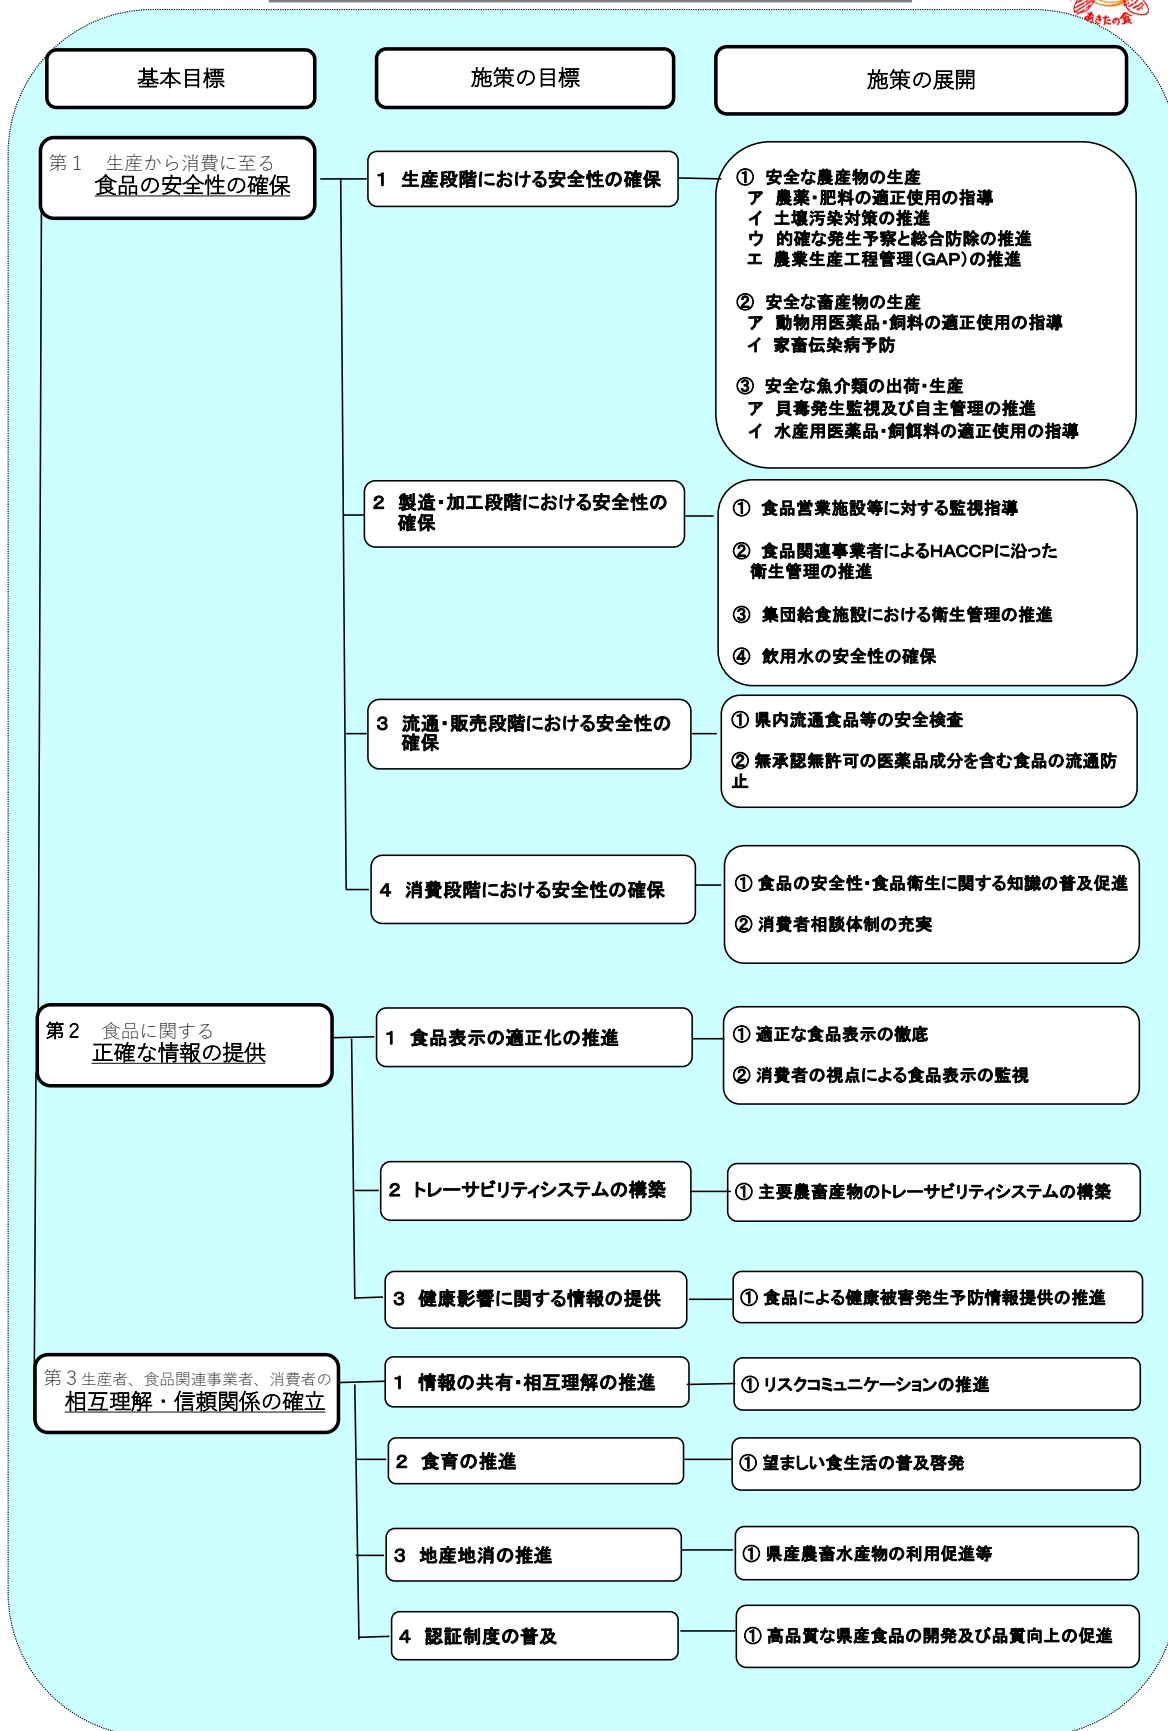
基本目標

施策の目標

施策の展開

第１　生産から消費に至る
食品の安全性の確保

１　生産段階における安全性の確保

①　安全な農産物の生産
ア　農薬・肥料の適正使用の指導
イ　土壌汚染対策の推進
ウ　的確な発生予察と総合防除の推進
エ　農業生産工程管理（GAP）の推進

②　安全な畜産物の生産
ア　動物用医薬品・飼料の適正使用の指導
イ　家畜伝染病予防

③　安全な魚介類の出荷・生産
ア　貝毒発生監視及び自主管理の推進
イ　水産用医薬品・飼餌料の適正使用の指導

２　製造・加工段階における安全性の確保

①　食品営業施設等に対する監視指導

②　食品関連事業者によるHACCPに沿った衛生管理の推進

③　集団給食施設における衛生管理の推進

④　飲用水の安全性の確保

３　流通・販売段階における安全性の確保

① 県内流通食品等の安全検査

② 無承認無許可の医薬品成分を含む食品の流通防止

４　消費段階における安全性の確保

① 食品の安全性・食品衛生に関する知識の普及促進

② 消費者相談体制の充実

第２　食品に関する
正確な情報の提供

１　食品表示の適正化の推進

① 適正な食品表示の徹底

② 消費者の視点による食品表示の監視

２ トレーサビリティシステムの構築

① 主要農畜産物のトレーサビリティシステムの構築

３　健康影響に関する情報の提供

① 食品による健康被害発生予防情報提供の推進

第３生産者、食品関連事業者、消費者の
相互理解・信頼関係の確立

１　情報の共有・相互理解の推進

① リスクコミュニケーションの推進

２　食育の推進

① 望ましい食生活の普及啓発

３　地産地消の推進

① 県産農畜水産物の利用促進等

４　認証制度の普及

① 高品質な県産食品の開発及び品質向上の促進